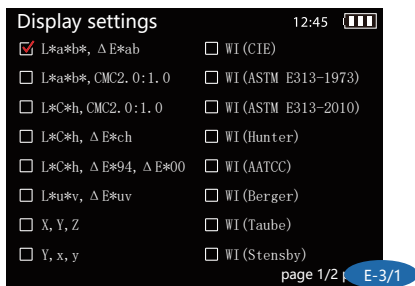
Display settings 12:45

☑ L*a*b*, ΔE*ab
☐ L*a*b*, CMC2.0:1.0
☐ L*C*h, CMC2.0:1.0
☐ L*C*h, ΔE*ch
☐ L*C*h, ΔE*94, ΔE*00
☐ L*u*v, ΔE*uv
☐ X, Y, Z
☐ Y, x, y

☐ WI(CIE)
☐ WI(ASTM E313-1973)
☐ WI(ASTM E313-2010)
☐ WI(Hunter)
☐ WI(AATCC)
☐ WI(Berger)
☐ WI(Taube)
☐ WI(Stensby)

page 1/2 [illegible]

E-3/1